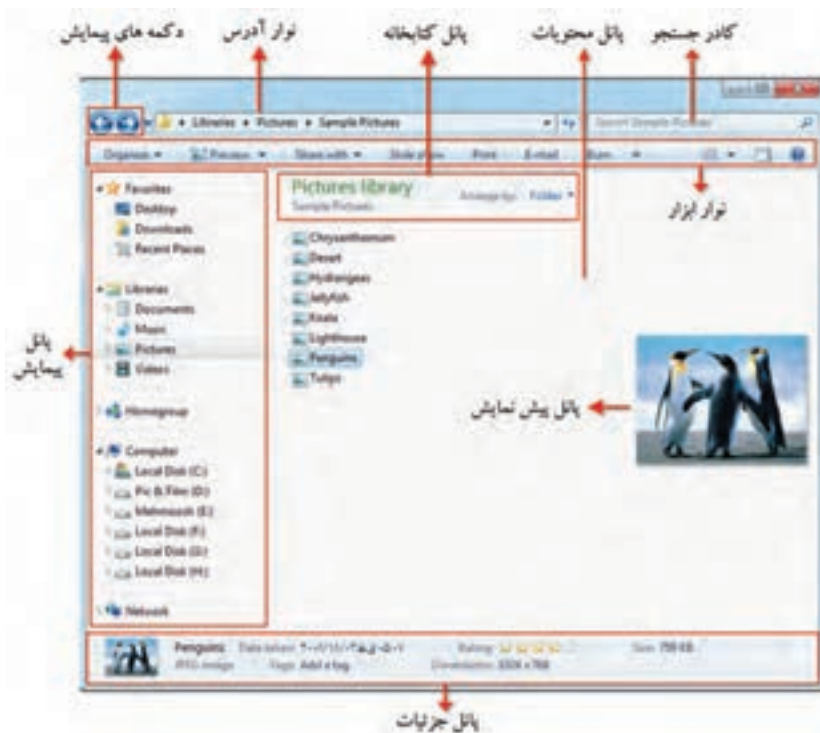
دکمه های پیمایش
نوار آدرس
پانل کتابخانه
پانل محتویات
کادر جستجو

Libraries ▸ Pictures ▸ Sample Pictures
Search Sample Pictures

Organize ▾
Preview ▾
Share with ▾
Slide show
Print
E-mail
Burn ▾

نوار ابزار

Favorites
Desktop
Downloads
Recent Places

Libraries
Documents
Music
Pictures
Videos

Homegroup

Computer
Local Disk (C:)
Pic & Film (D:)
Mahmoodi (E:)
Local Disk (F:)
Local Disk (G:)
Local Disk (H:)

Network

پانل پیمایش

Pictures library
Sample Pictures
Arrange by: Folder ▾

Chrysanthemum
Desert
Hydrangeas
Jellyfish
Koala
Lighthouse
Penguins
Tulips

پانل پیش نمایش

Penguins Date taken: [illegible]
JPEG image Tags: Add a tag
Rating: ☆☆☆☆☆
Dimensions: 1024 x 768
Size: 759 KB

پانل جزئیات